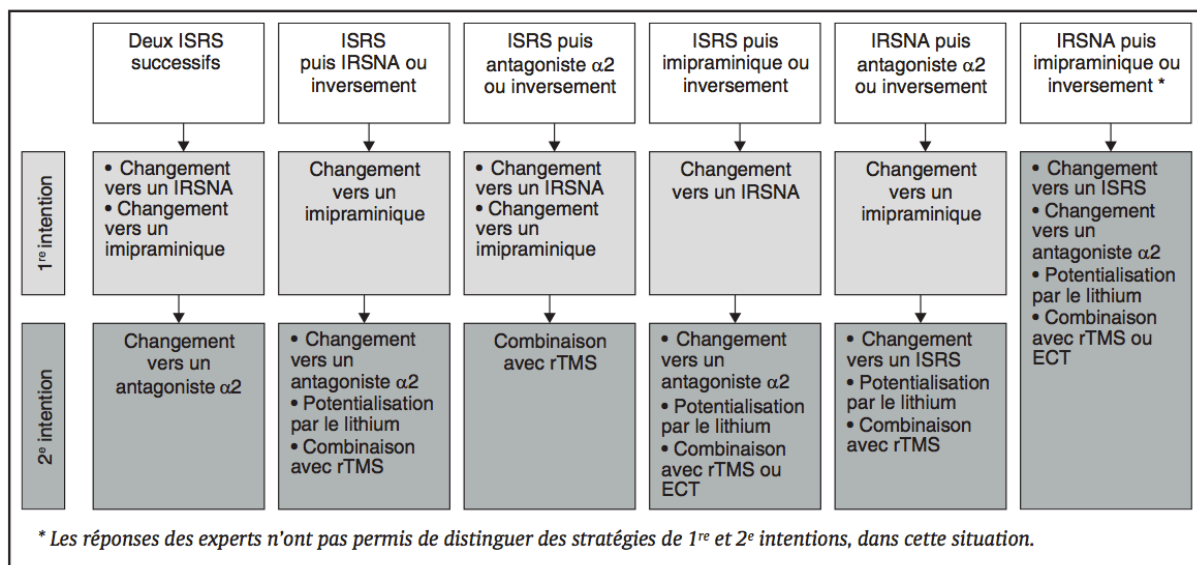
Deux ISRS successifs

ISRS puis IRSNA ou inversement

ISRS puis antagoniste α2 ou inversement

ISRS puis imipraminique ou inversement

IRSNA puis antagoniste α2 ou inversement

IRSNA puis imipraminique ou inversement *

1re intention

• Changement vers un IRSNA
• Changement vers un imipraminique

Changement vers un imipraminique

• Changement vers un IRSNA
• Changement vers un imipraminique

Changement vers un IRSNA

Changement vers un imipraminique

• Changement vers un ISRS
• Changement vers un antagoniste α2
• Potentialisation par le lithium
• Combinaison avec rTMS ou ECT

2e intention

Changement vers un antagoniste α2

• Changement vers un antagoniste α2
• Potentialisation par le lithium
• Combinaison avec rTMS

Combinaison avec rTMS

• Changement vers un antagoniste α2
• Potentialisation par le lithium
• Combinaison avec rTMS ou ECT

• Changement vers un ISRS
• Potentialisation par le lithium
• Combinaison avec rTMS

* Les réponses des experts n'ont pas permis de distinguer des stratégies de 1re et 2e intentions, dans cette situation.